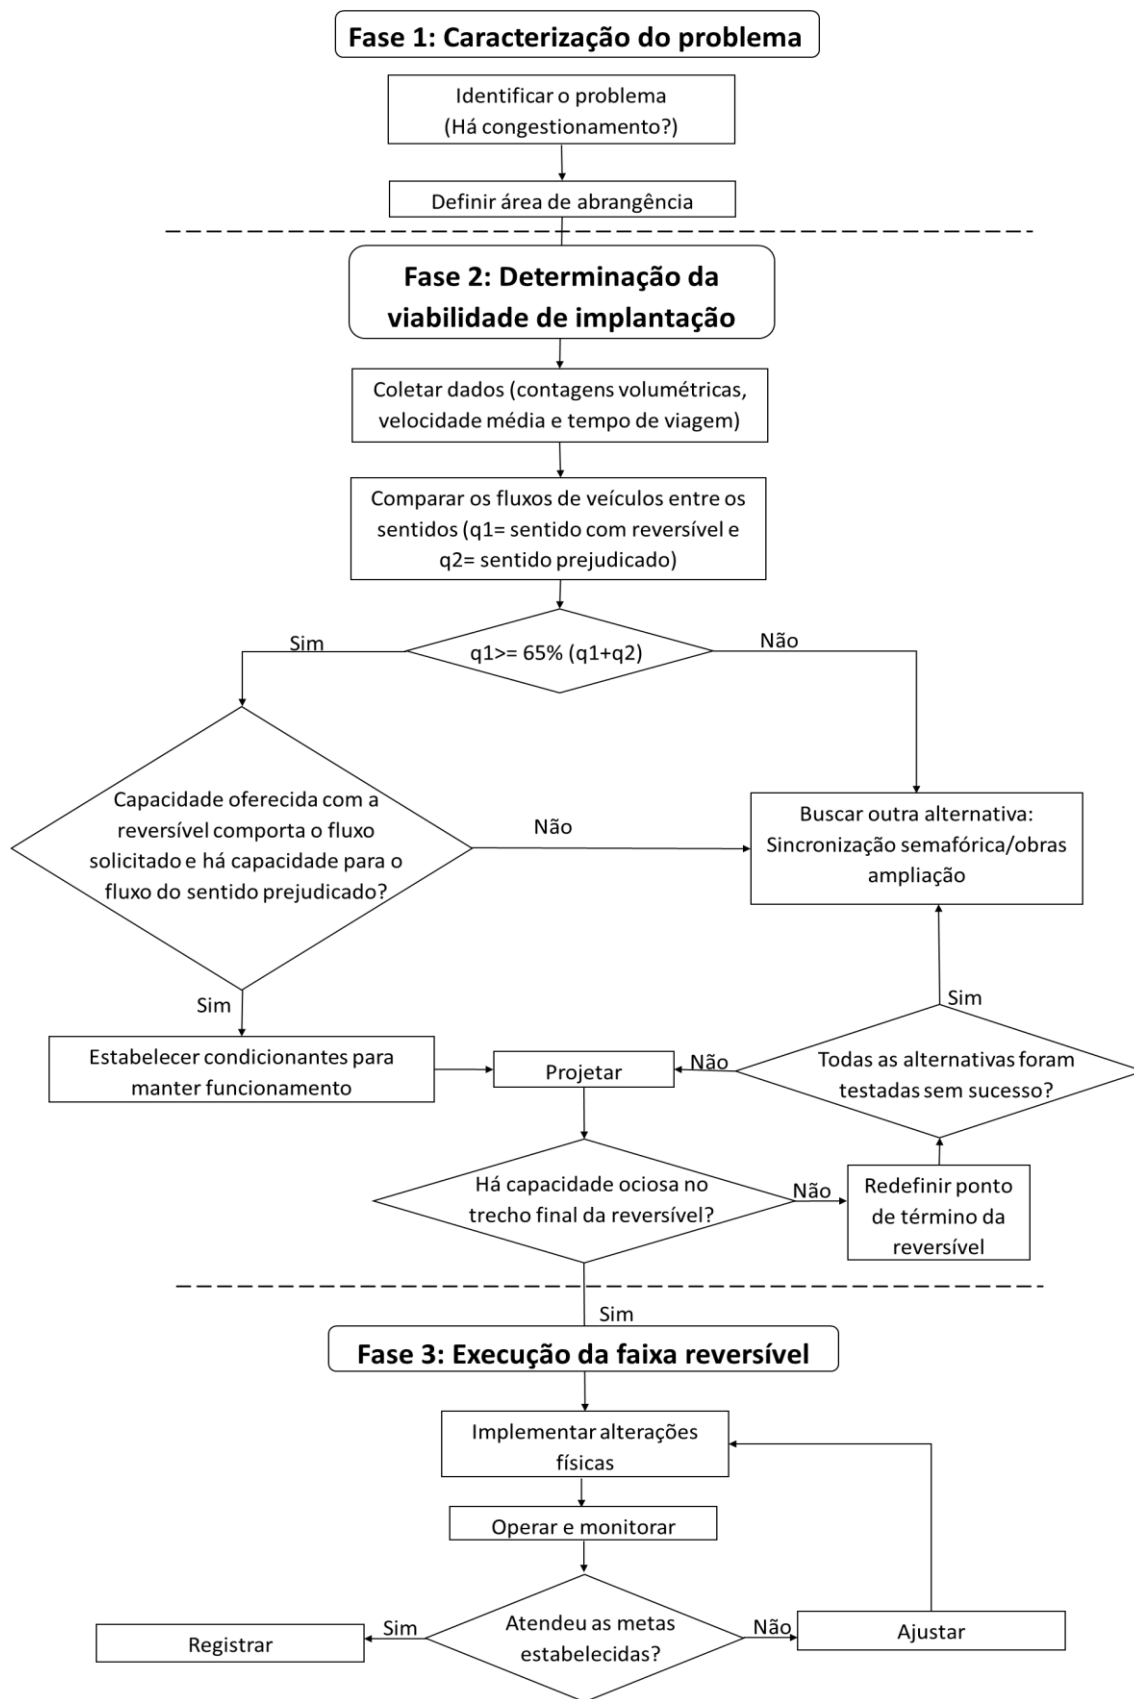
Fase 1: Caracterização do problema

Identificar o problema (Há congestionamento?)

Definir área de abrangência

Fase 2: Determinação da viabilidade de implantação

Coletar dados (contagens volumétricas, velocidade média e tempo de viagem)

Comparar os fluxos de veículos entre os sentidos (q1= sentido com reversível e q2= sentido prejudicado)

Sim

q1>= 65% (q1+q2)

Não

Capacidade oferecida com a reversível comporta o fluxo solicitado e há capacidade para o fluxo do sentido prejudicado?

Não

Buscar outra alternativa: Sincronização semafórica/obras ampliação

Sim

Sim

Estabelecer condicionantes para manter funcionamento

Projetar

Não

Todas as alternativas foram testadas sem sucesso?

Há capacidade ociosa no trecho final da reversível?

Não

Redefinir ponto de término da reversível

Sim

Fase 3: Execução da faixa reversível

Implementar alterações físicas

Operar e monitorar

Registrar

Sim

Atendeu as metas estabelecidas?

Não

Ajustar